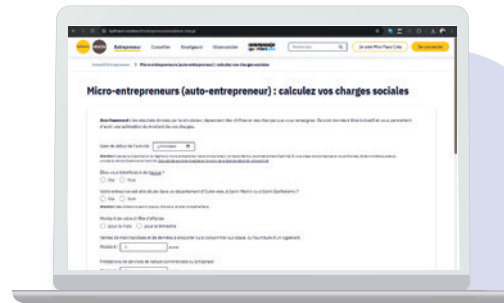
Entrepreneur Conseiller Enseignant Observatoire

Se créer Mon Pass Créa Se connecter

Micro-entrepreneurs (auto-entrepreneur) : calculez vos charges sociales

Date de début de l'activité

Êtes-vous bénéficiaire de l'Acre ?

Oui Non

Oui Non

pour le mois pour le trimestre

Montant

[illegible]